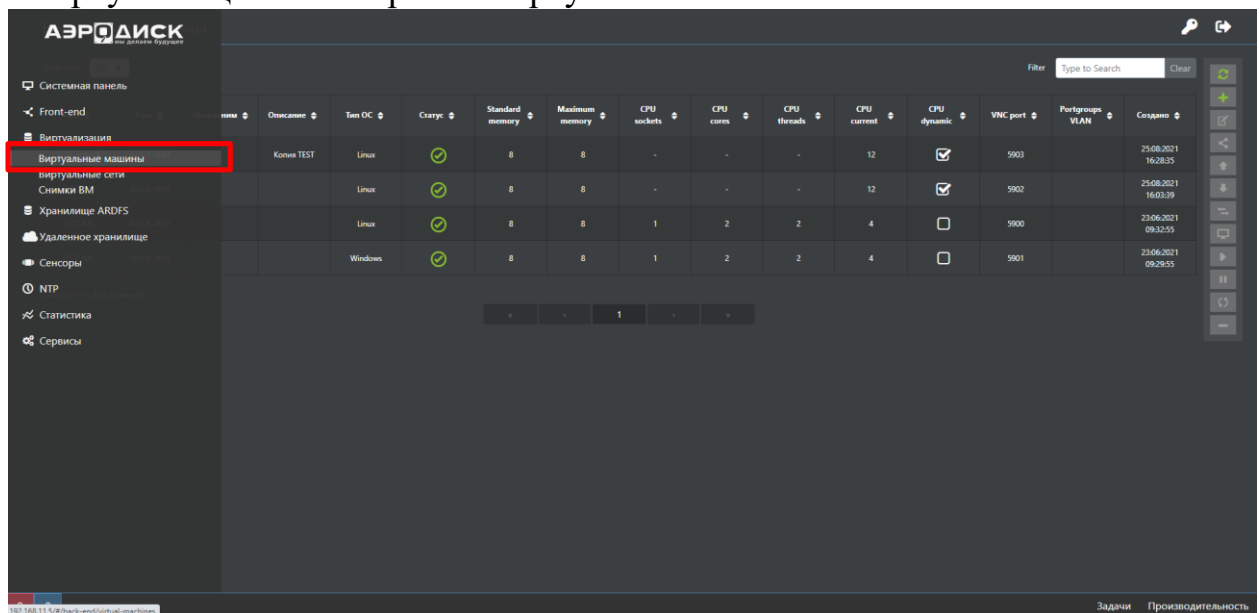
АЭРОДИСК
мы делаем будущее

Системная панель
Front-end
Виртуализация
Виртуальные машины
Виртуальные сети
Снимки ВМ
Хранилище ARDFS
Удаленное хранилище
Сенсоры
NTP
Статистика
Сервисы

Filter Type to Search Clear

| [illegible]ним | Описание | Тип ОС | Статус | Standard memory | Maximum memory | CPU sockets | CPU cores | CPU threads | CPU current | CPU dynamic | VNC port | Portgroups VLAN | Создано |
|---|---|---|---|---|---|---|---|---|---|---|---|---|---|
| | Копия TEST | Linux | | 8 | 8 | - | - | - | 12 | | 5903 | | 25.08.2021 16:28:35 |
| | | Linux | | 8 | 8 | - | - | - | 12 | | 5902 | | 25.08.2021 16:03:39 |
| | | Linux | | 8 | 8 | 1 | 2 | 2 | 4 | | 5900 | | 23.06.2021 09:32:55 |
| | | Windows | | 8 | 8 | 1 | 2 | 2 | 4 | | 5901 | | 23.06.2021 09:29:55 |

1

192.168.11.5/#/back-end/virtual-machines

Задачи Производительность